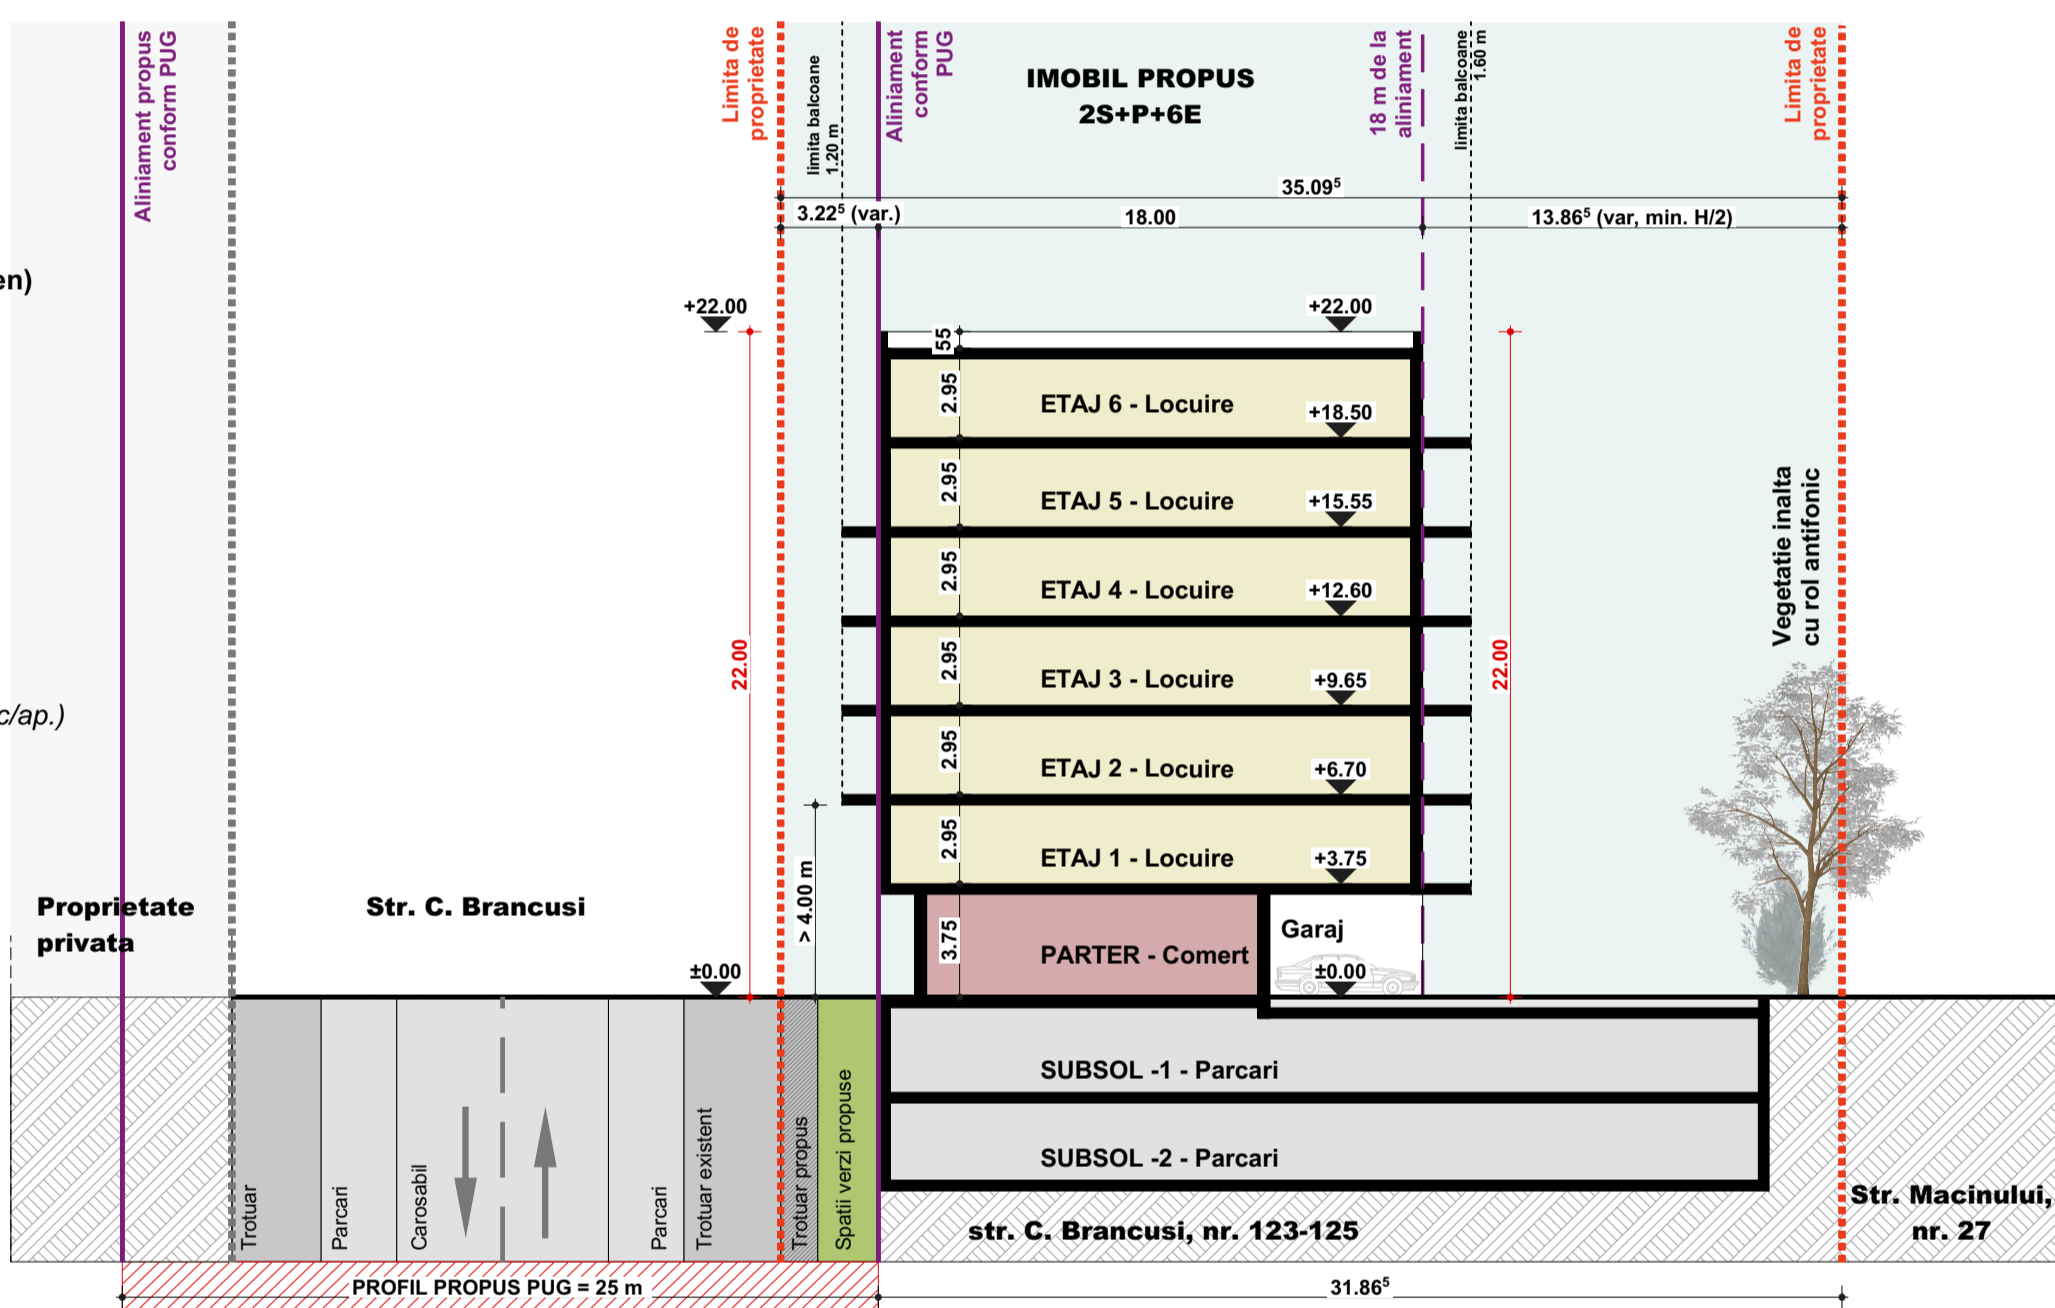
Aliniament propus conform PUG

Limita de proprietate

limita balcoane 1.20 m

Aliniament conform PUG

IMOBIL PROPUS
2S+P+6E

18 m de la aliniament

limita balcoane 1.60 m

Limita de proprietate

en)

35.09$^5$

3.22$^5$ (var.)

18.00

13.86$^5$ (var, min. H/2)

+22.00

+22.00

55

2.95

ETAJ 6 - Locuire

+18.50

2.95

ETAJ 5 - Locuire

+15.55

2.95

ETAJ 4 - Locuire

+12.60

22.00

2.95

ETAJ 3 - Locuire

+9.65

22.00

Vegetatie inalta cu rol antifonic

c/ap.)

2.95

ETAJ 2 - Locuire

+6.70

2.95

ETAJ 1 - Locuire

+3.75

> 4.00 m

Proprietate privata

Str. C. Brancusi

3.75

PARTER - Comert

Garaj

±0.00

±0.00

SUBSOL -1 - Parcari

SUBSOL -2 - Parcari

Trotuar

Parcari

Carosabil

Parcari

Trotuar existent

Trotuar propus

Spatii verzi propuse

str. C. Brancusi, nr. 123-125

Str. Macinului, nr. 27

PROFIL PROPUS PUG = 25 m

31.86$^5$